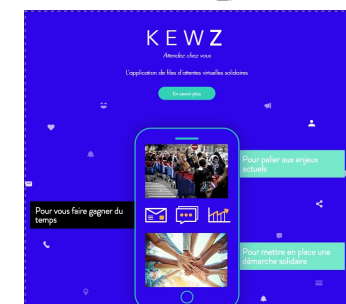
KEWZ

Attendez chez vous

L'application de files d'attentes virtuelles solidaires

En savoir plus

Pour pallier aux enjeux actuels

Pour vous faire gagner du temps

Pour mettre en place une démarche solidaire